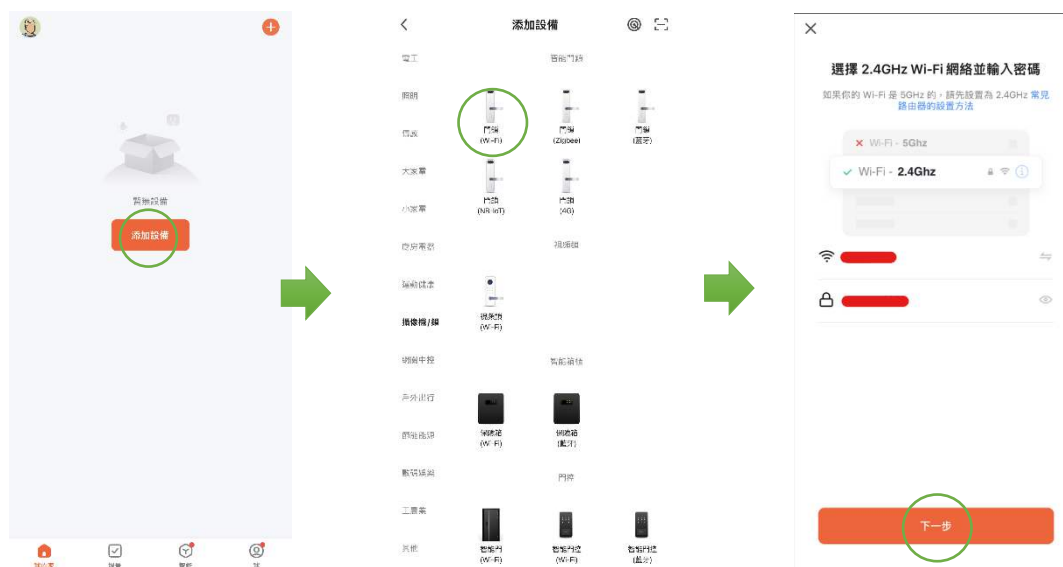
暫無設備
添加設備

添加設備

電工
照明
傳感
大家電
小家電
廚房電器
運動健康
攝像機/鎖
網關中控
戶外出行
能源
數碼娛樂
工業農業
其他

智能門鎖
門鎖 (Wi-Fi)
門鎖 (Zigbee)
門鎖 (藍牙)
門鎖 (NB-IoT)
門鎖 (4G)
視頻鎖
視頻鎖 (Wi-Fi)
智能箱櫃
保險箱 (Wi-Fi)
保險箱 (藍牙)
門禁
智能門 (Wi-Fi)
智能門禁 (Wi-Fi)
智能門禁 (藍牙)

選擇 2.4GHz Wi-Fi 網絡並輸入密碼
如果你的 Wi-Fi 是 5GHz 的，請先設置為 2.4GHz 常見路由器的設置方法
Wi-Fi - 5Ghz
Wi-Fi - 2.4Ghz
下一步